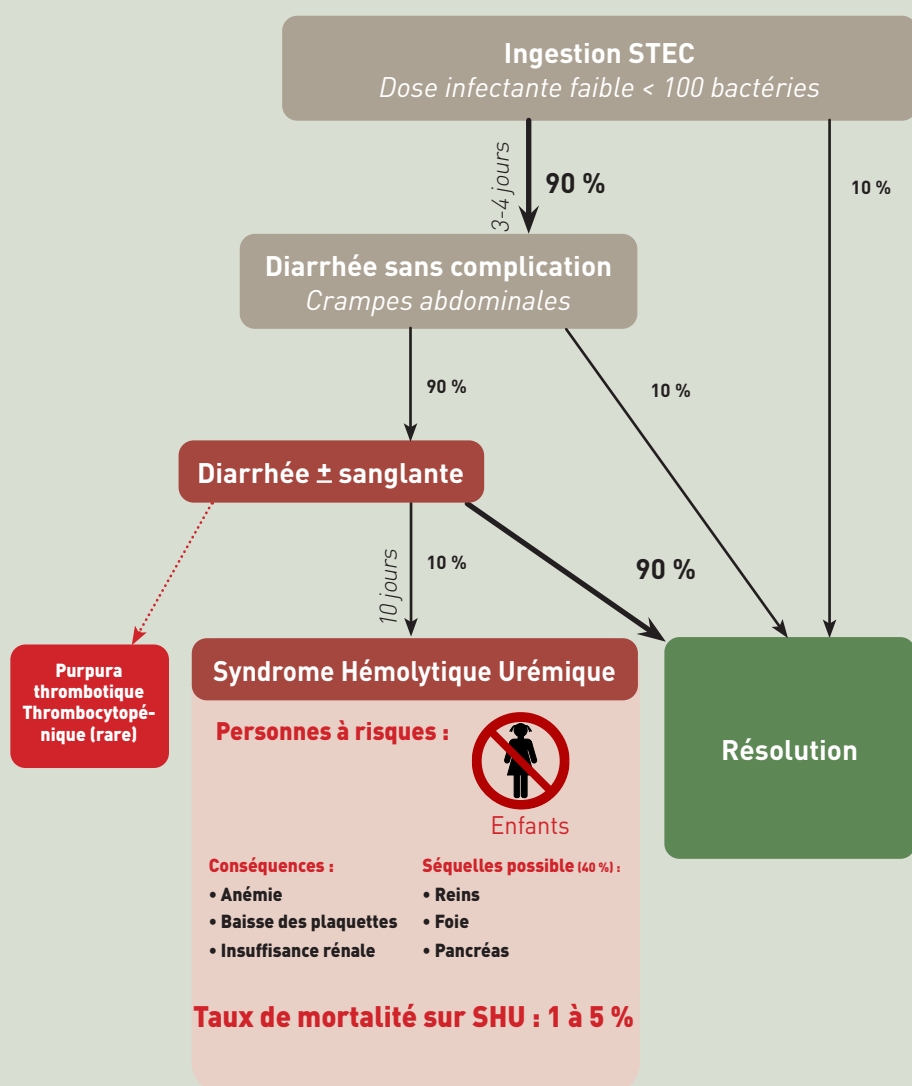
Ingestion STEC
Dose infectante faible < 100 bactéries

3-4 jours

90 %

10 %

Diarrhée sans complication
Crampes abdominales

90 %

10 %

Diarrhée ± sanglante

10 jours

10 %

90 %

Purpura thrombotique Thrombocytopénique (rare)

Syndrome Hémolytique Urémique

Personnes à risques :

Enfants

Conséquences :
• Anémie
• Baisse des plaquettes
• Insuffisance rénale

Séquelles possible (40 %) :
• Reins
• Foie
• Pancréas

Taux de mortalité sur SHU : 1 à 5 %

Résolution